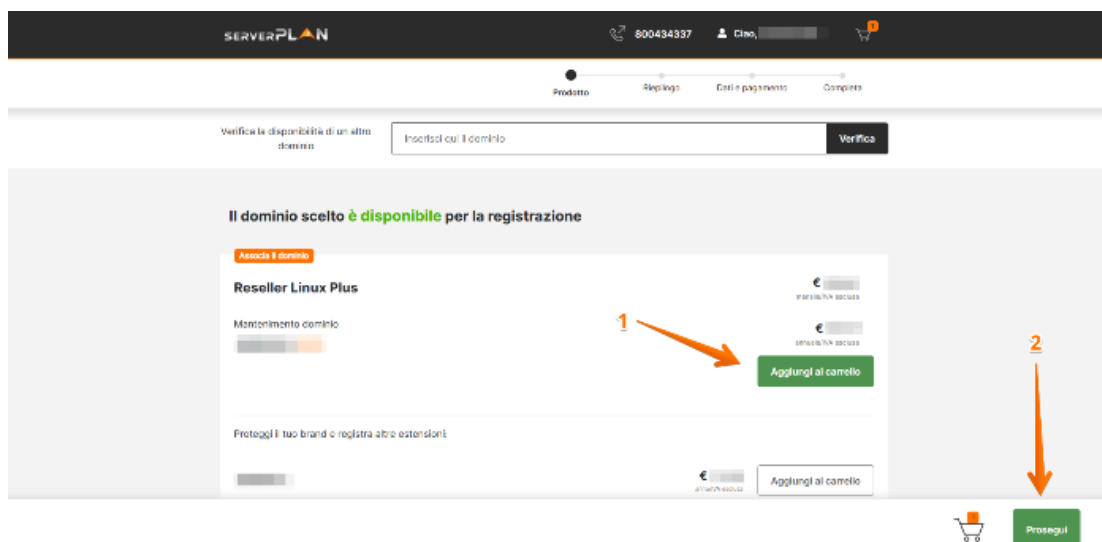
SERVERPLAN

800434337

Ciao, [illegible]

1

Prodotto

Riepilogo

Dati e pagamento

Completa

Verifica la disponibilità di un altro dominio

Inserisci qui il dominio

Verifica

Il dominio scelto è disponibile per la registrazione

Associa il dominio

Reseller Linux Plus

€ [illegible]
mensile/IVA esclusa

Mantenimento dominio

€ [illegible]
annuale/IVA esclusa

1

Aggiungi al carrello

2

Proteggi il tuo brand e registra altre estensioni

€ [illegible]
annuale/IVA esclusa

Aggiungi al carrello

Prosegui